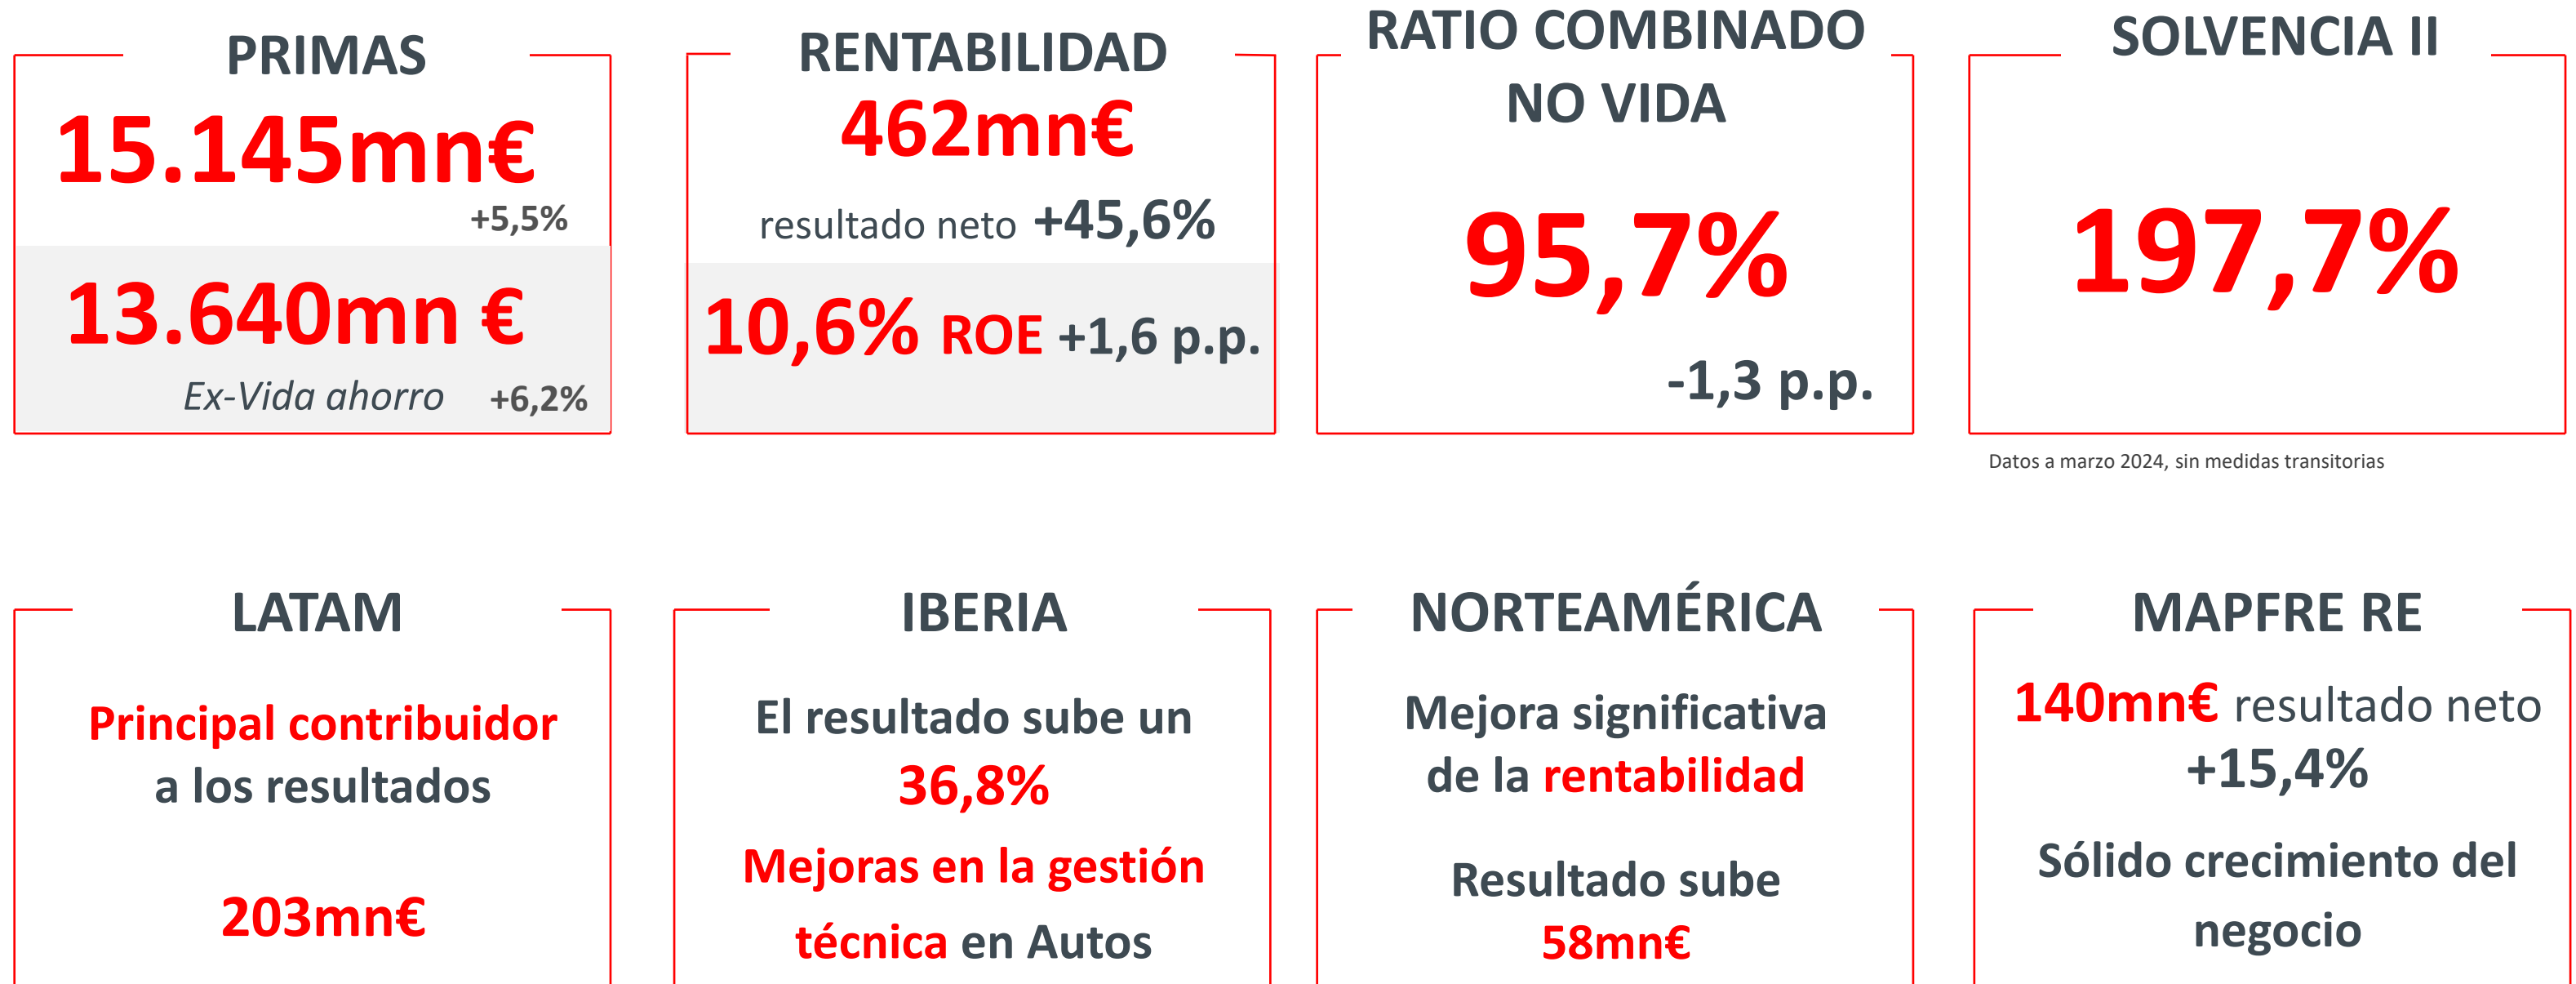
PRIMAS

15.145mn€

+5,5%

13.640mn €

Ex-Vida ahorro +6,2%

RENTABILIDAD

462mn€

resultado neto +45,6%

10,6% ROE +1,6 p.p.

RATIO COMBINADO NO VIDA

95,7%

-1,3 p.p.

SOLVENCIA II

197,7%

Datos a marzo 2024, sin medidas transitorias

LATAM

Principal contribuidor a los resultados

203mn€

IBERIA

El resultado sube un 36,8%

Mejoras en la gestión técnica en Autos

NORTEAMÉRICA

Mejora significativa de la rentabilidad

Resultado sube 58mn€

MAPFRE RE

140mn€ resultado neto +15,4%

Sólido crecimiento del negocio